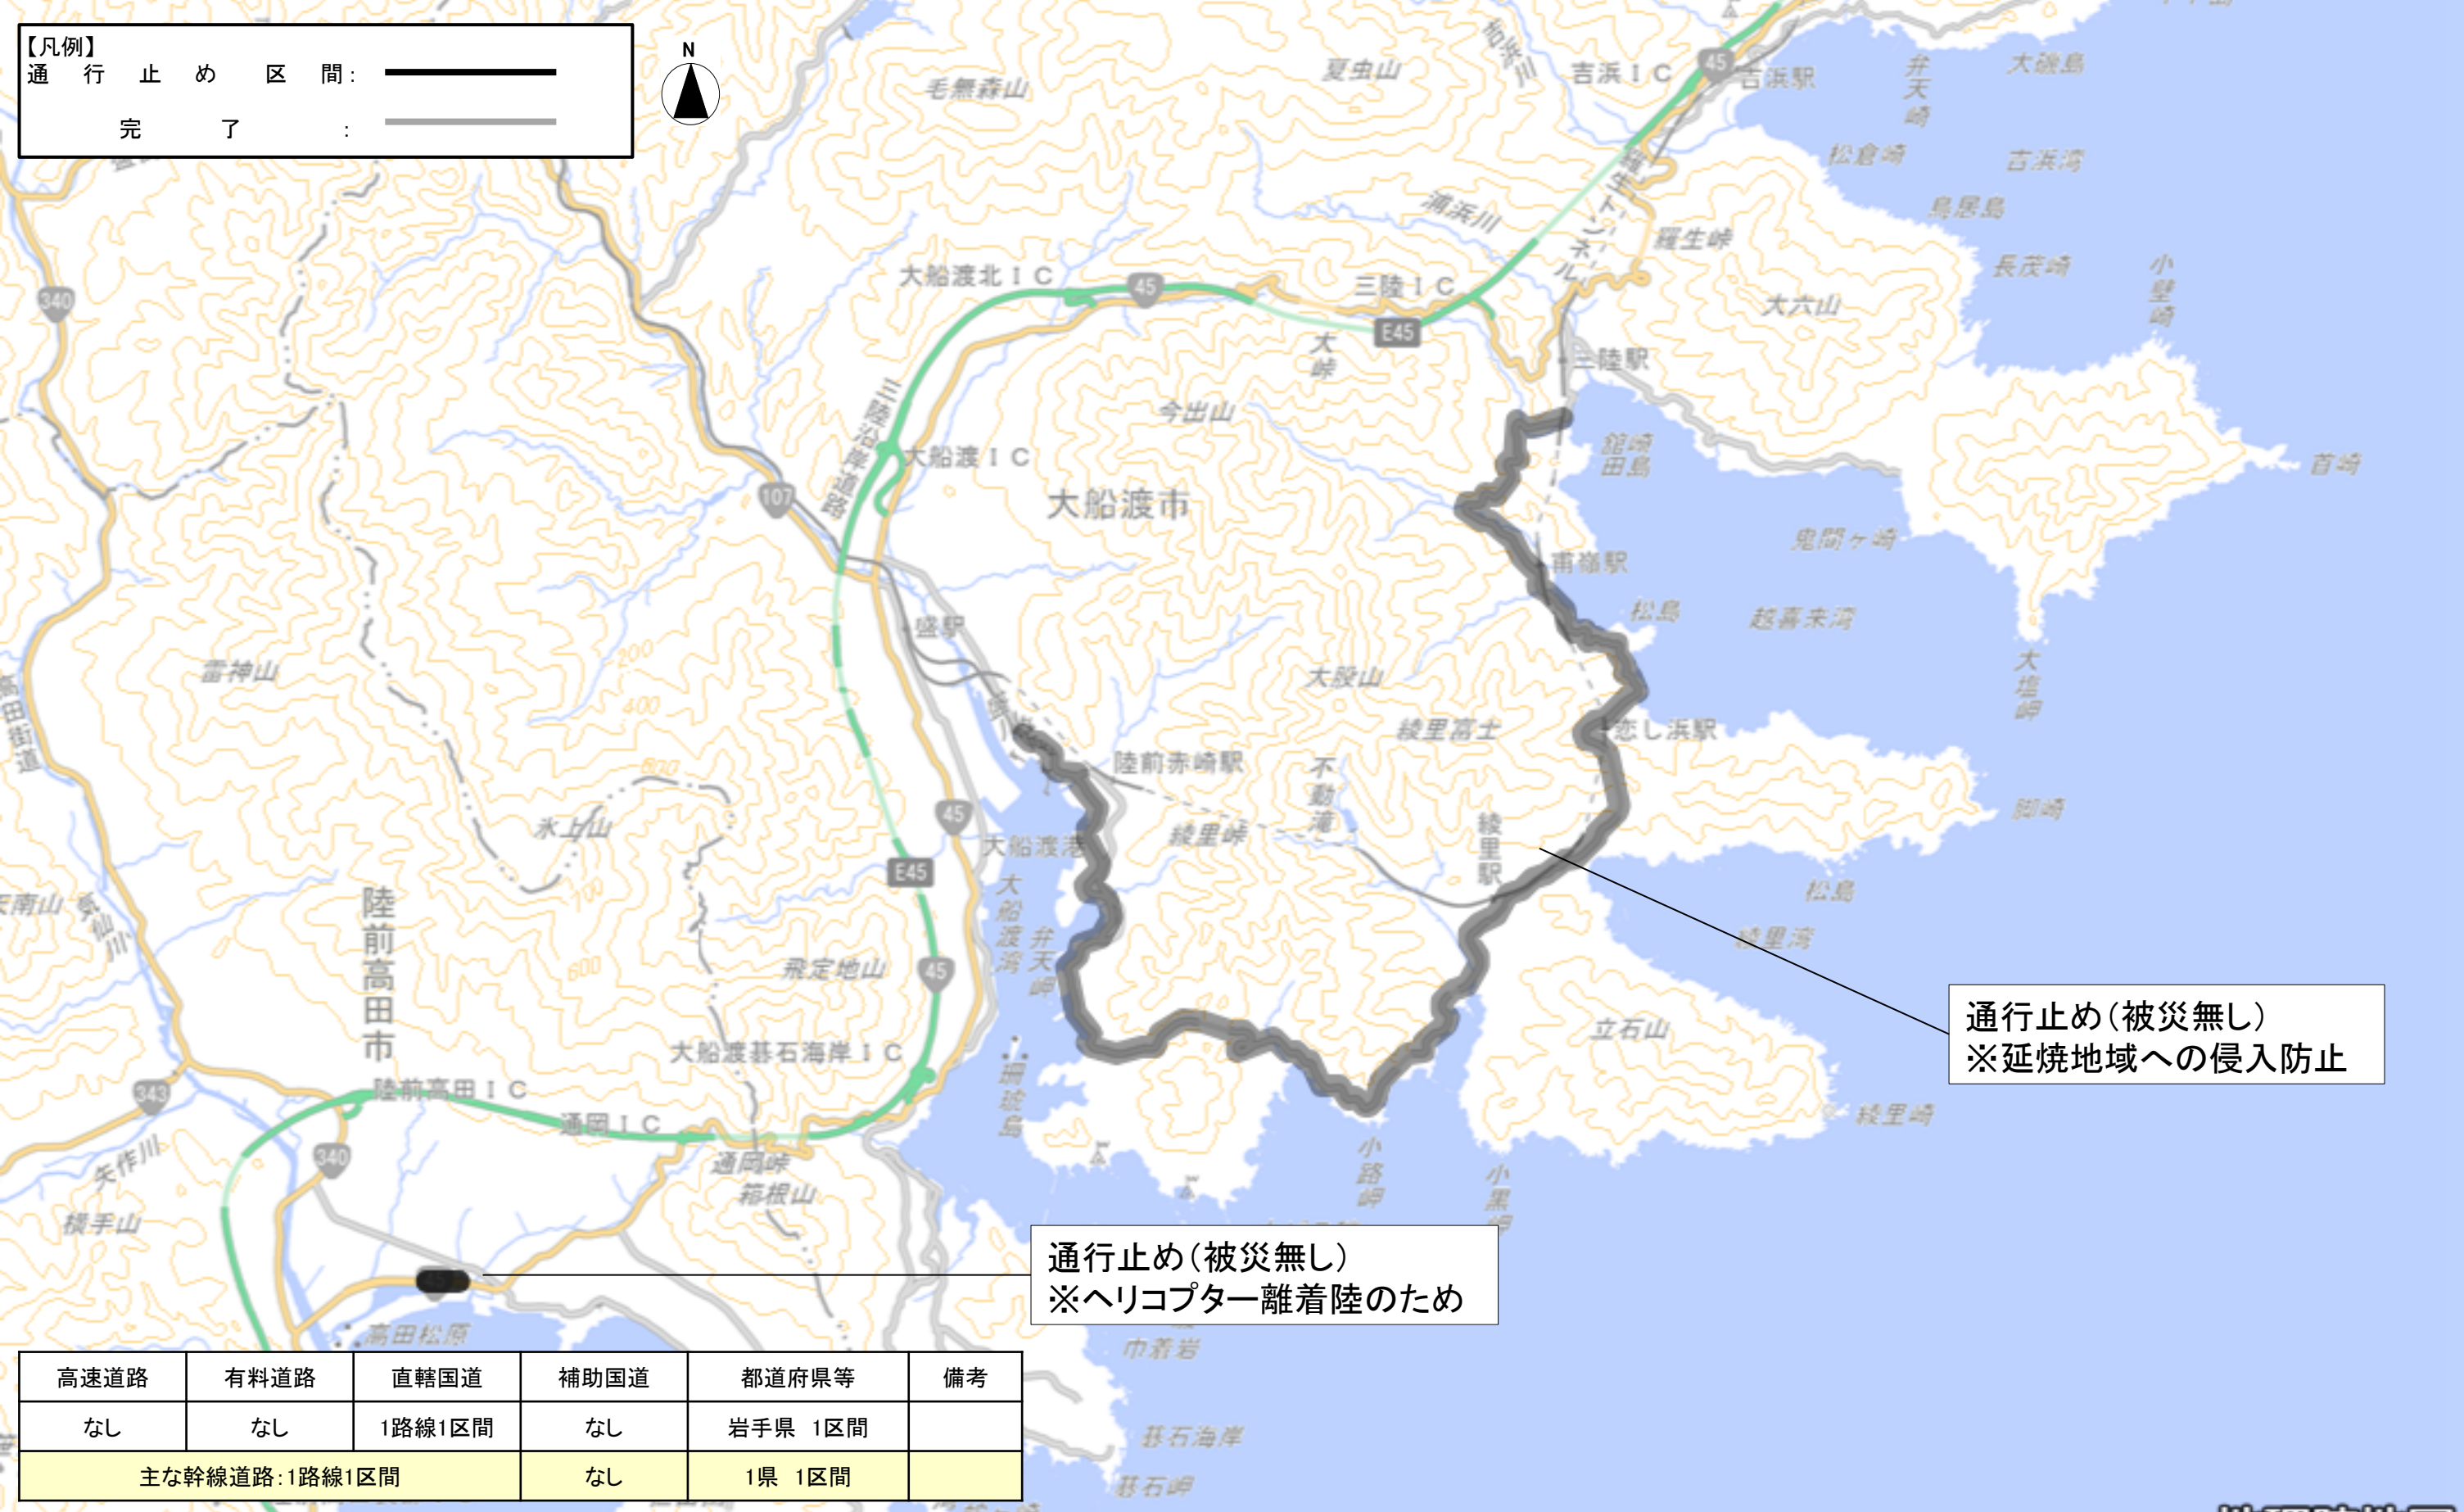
【凡例】
通行止め区間:
完了:

N

毛無森山
夏虫山
吉浜ＩＣ
吉浜駅
大磯島
弁天崎
松倉崎
吉浜湾
浦浜川
羅生トンネル
鳥居島
羅生峠
長茂崎
大船渡北ＩＣ
三陸ＩＣ
大六山
小壁崎
340
45
E45
大峠
三陸駅
今出山
館ヶ崎
田島
首崎
三陸沿岸道路
大船渡ＩＣ
大船渡市
107
鬼間ヶ崎
甫嶺駅
松島
越喜来湾
盛駅
雷神山
大股山
大墳岬
綾里富士
恋し浜駅
陸前赤崎駅
不動滝
綾里峠
御崎
氷上山
大船渡港
綾里駅
陸前高田市
大船渡湾
弁天崎
松島
綾里湾
飛定地山
立石山
大船渡碁石海岸ＩＣ
陸前高田ＩＣ
通岡ＩＣ
珊瑚島
綾里崎
343
矢作川
通岡峠
箱根山
小路岬
小黒崎
横手山
高田松原
雷岩
碁石海岸
碁石岬

通行止め（被災無し）
※延焼地域への侵入防止

通行止め（被災無し）
※ヘリコプター離着陸のため

| 高速道路 | 有料道路 | 直轄国道 | 補助国道 | 都道府県等 | 備考 |
|---|---|---|---|---|---|
| なし | なし | 1路線1区間 | なし | 岩手県　1区間 | |
| 主な幹線道路：1路線1区間 | | | なし | 1県　1区間 | |